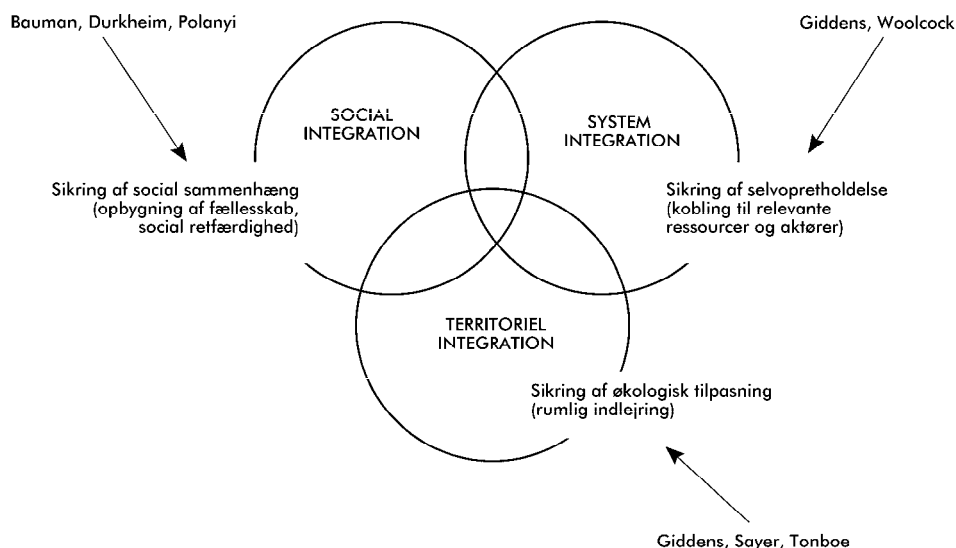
Bauman, Durkheim, Polanyi

Giddens, Woolcock

SOCIAL INTEGRATION

SYSTEM INTEGRATION

Sikring af social sammenhæng (opbygning af fællesskab, social retfærdighed)

Sikring af selvopretholdelse (kobling til relevante ressourcer og aktører)

TERRITORIEL INTEGRATION

Sikring af økologisk tilpasning (rumlig indlejring)

Giddens, Sayer, Tonboe